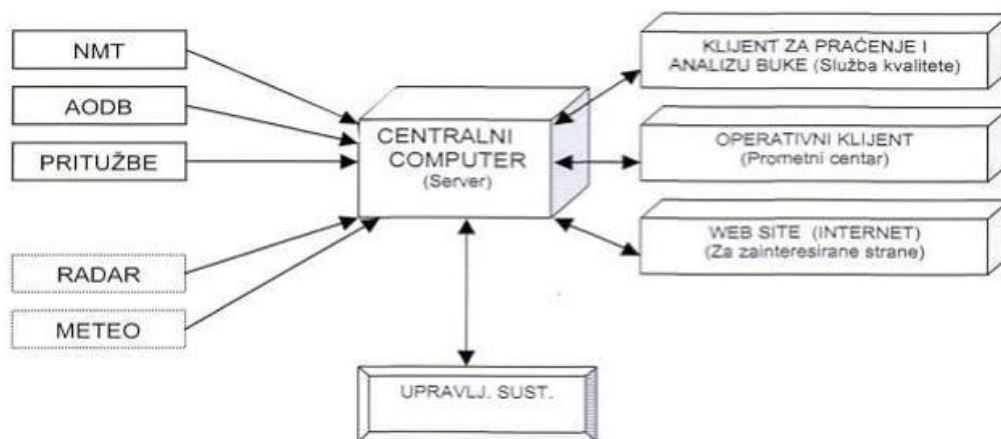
NMT

AODB

PRITUŽBE

RADAR

METEO

CENTRALNI COMPUTER
(Server)

KLIJENT ZA PRAĆENJE I ANALIZU BUKE (Služba kvalitete)

OPERATIVNI KLIJENT
(Prometni centar)

WEB SITE (INTERNET)
(Za zainteresirane strane)

UPRAVLJ. SUST.